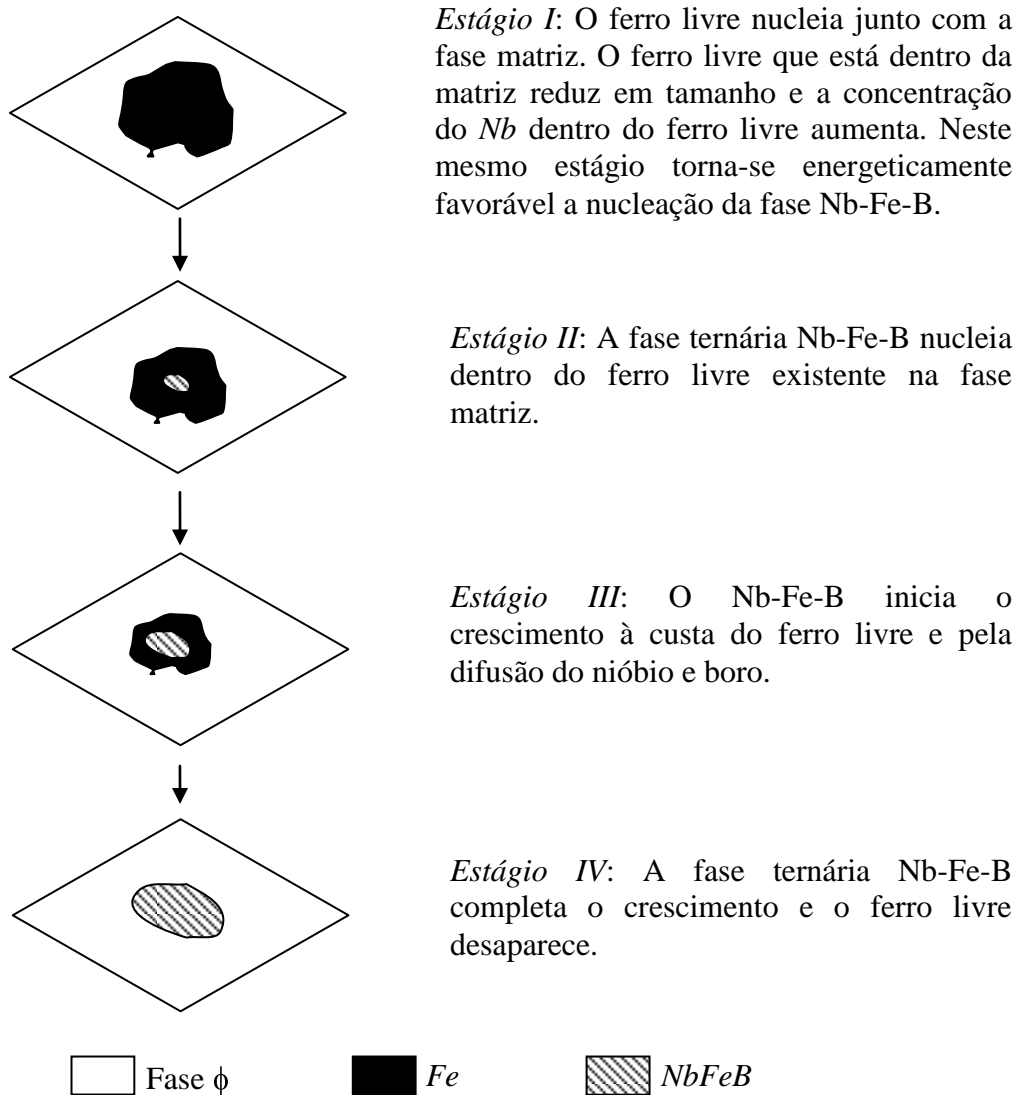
*Estágio I*: O ferro livre nucleia junto com a fase matriz. O ferro livre que está dentro da matriz reduz em tamanho e a concentração do *Nb* dentro do ferro livre aumenta. Neste mesmo estágio torna-se energeticamente favorável a nucleação da fase Nb-Fe-B.

*Estágio II*: A fase ternária Nb-Fe-B nucleia dentro do ferro livre existente na fase matriz.

*Estágio III*: O Nb-Fe-B inicia o crescimento à custa do ferro livre e pela difusão do nióbio e boro.

*Estágio IV*: A fase ternária Nb-Fe-B completa o crescimento e o ferro livre desaparece.

Fase $\phi$ *Fe* *NbFeB*